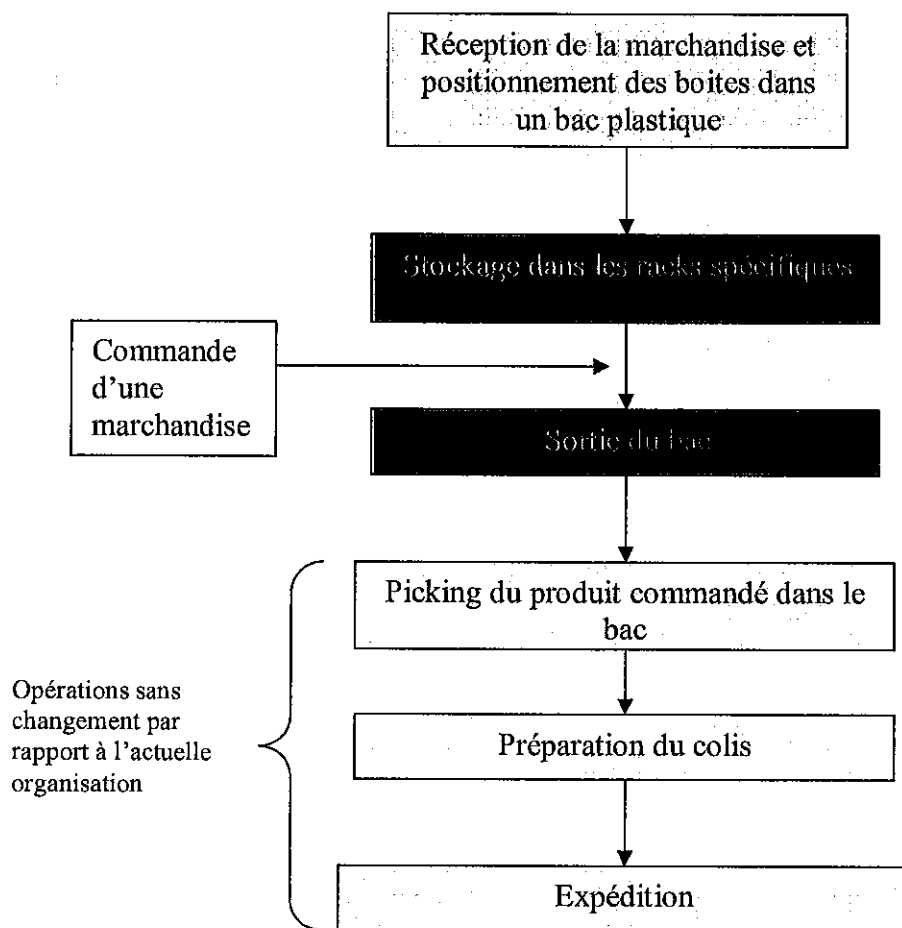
Réception de la marchandise et positionnement des boites dans un bac plastique

Stockage dans les racks spécifiques

Commande d'une marchandise

Sortie du bac

Picking du produit commandé dans le bac

Préparation du colis

Expédition

Opérations sans changement par rapport à l'actuelle organisation